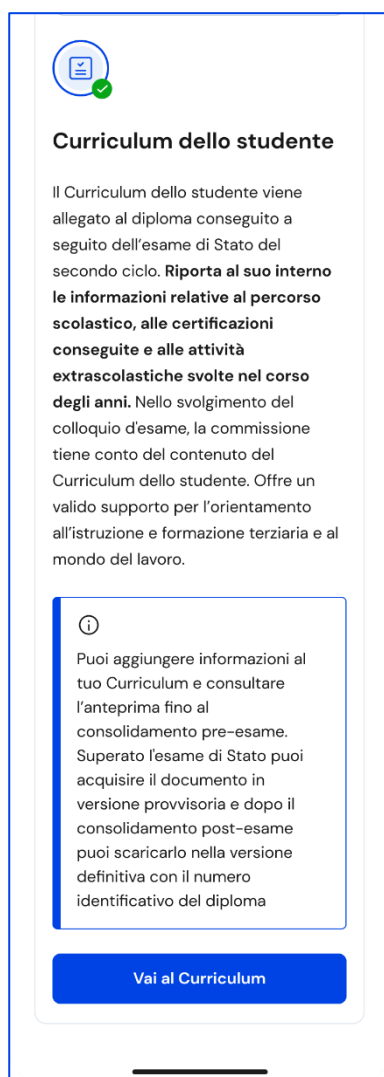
Curriculum dello studente

Il Curriculum dello studente viene allegato al diploma conseguito a seguito dell'esame di Stato del secondo ciclo. **Riporta al suo interno le informazioni relative al percorso scolastico, alle certificazioni conseguite e alle attività extrascolastiche svolte nel corso degli anni.** Nello svolgimento del colloquio d'esame, la commissione tiene conto del contenuto del Curriculum dello studente. Offre un valido supporto per l'orientamento all'istruzione e formazione terziaria e al mondo del lavoro.

Puoi aggiungere informazioni al tuo Curriculum e consultare l'anteprima fino al consolidamento pre-esame. Superato l'esame di Stato puoi acquisire il documento in versione provvisoria e dopo il consolidamento post-esame puoi scaricarlo nella versione definitiva con il numero identificativo del diploma

Vai al Curriculum